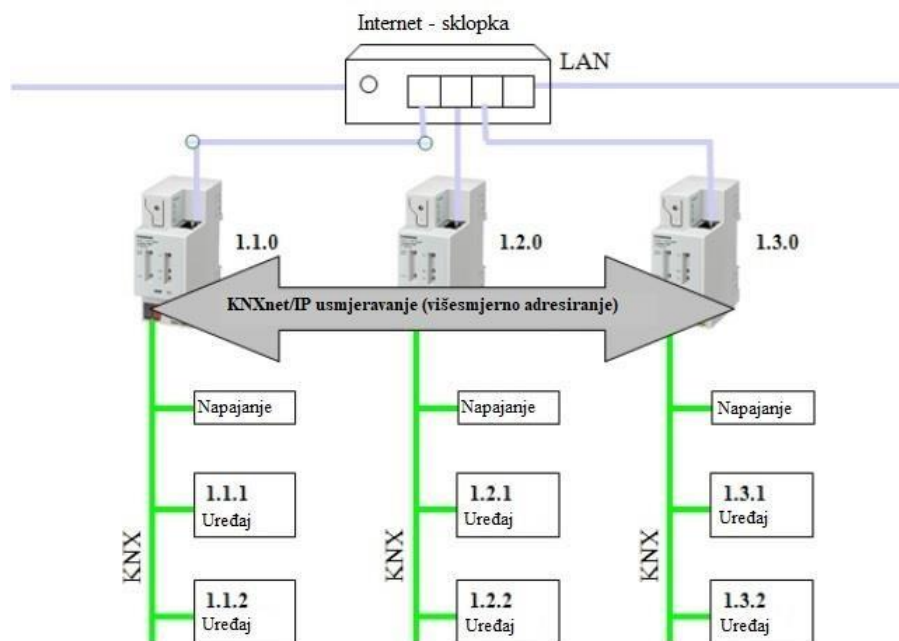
Internet - sklopka

LAN

1.1.0

1.2.0

1.3.0

KNXnet/IP usmjeravanje (višesmjerno adresiranje)

Napajanje

1.1.1
Uređaj

1.1.2
Uređaj

KNX

Napajanje

1.2.1
Uređaj

1.2.2
Uređaj

KNX

Napajanje

1.3.1
Uređaj

1.3.2
Uređaj

KNX